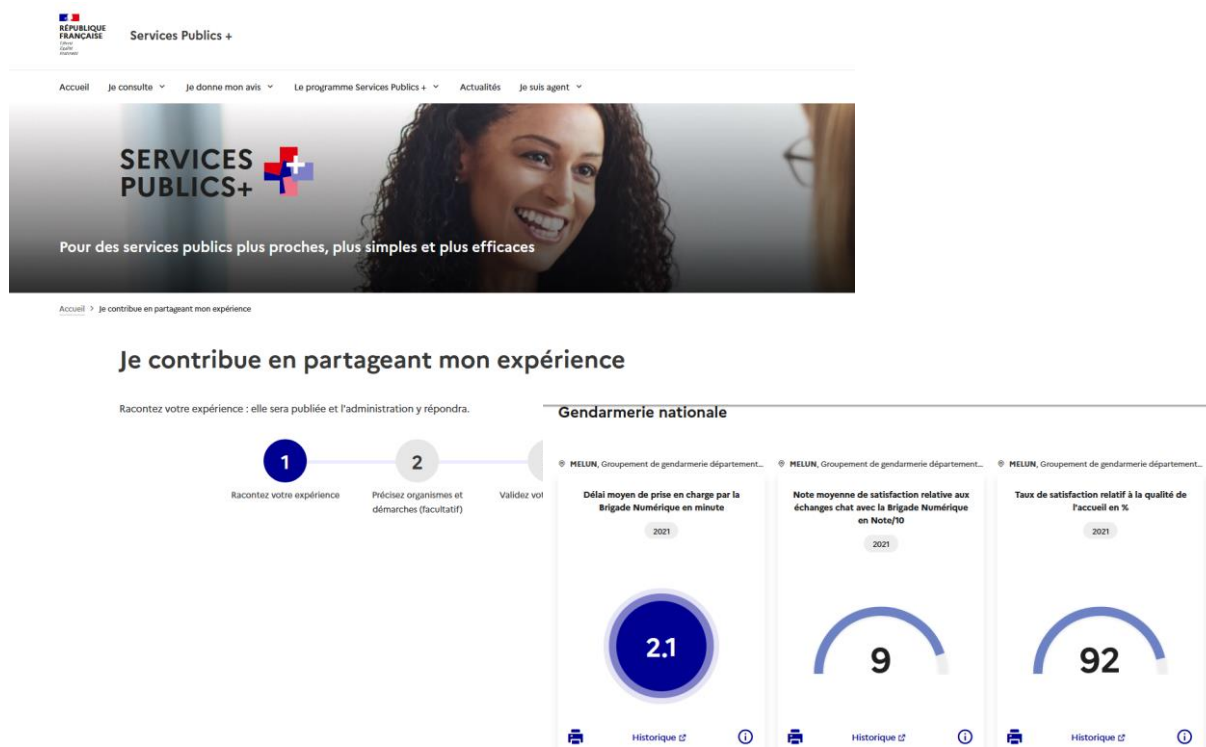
RÉPUBLIQUE FRANÇAISE
Liberté
Égalité
Fraternité

Services Publics +

Accueil Je consulte Je donne mon avis Le programme Services Publics + Actualités Je suis agent

SERVICES PUBLICS+

Pour des services publics plus proches, plus simples et plus efficaces

Accueil > Je contribue en partageant mon expérience

Je contribue en partageant mon expérience

Racontez votre expérience : elle sera publiée et l'administration y répondra.

1
Racontez votre expérience

2
Précisez organismes et démarches (facultatif)

Validez vo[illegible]

Gendarmerie nationale

MELUN, Groupement de gendarmerie département...

Délai moyen de prise en charge par la Brigade Numérique en minute

2021

2.1

Historique

MELUN, Groupement de gendarmerie département...

Note moyenne de satisfaction relative aux échanges chat avec la Brigade Numérique en Note/10

2021

9

Historique

MELUN, Groupement de gendarmerie département...

Taux de satisfaction relatif à la qualité de l'accueil en %

2021

92

Historique